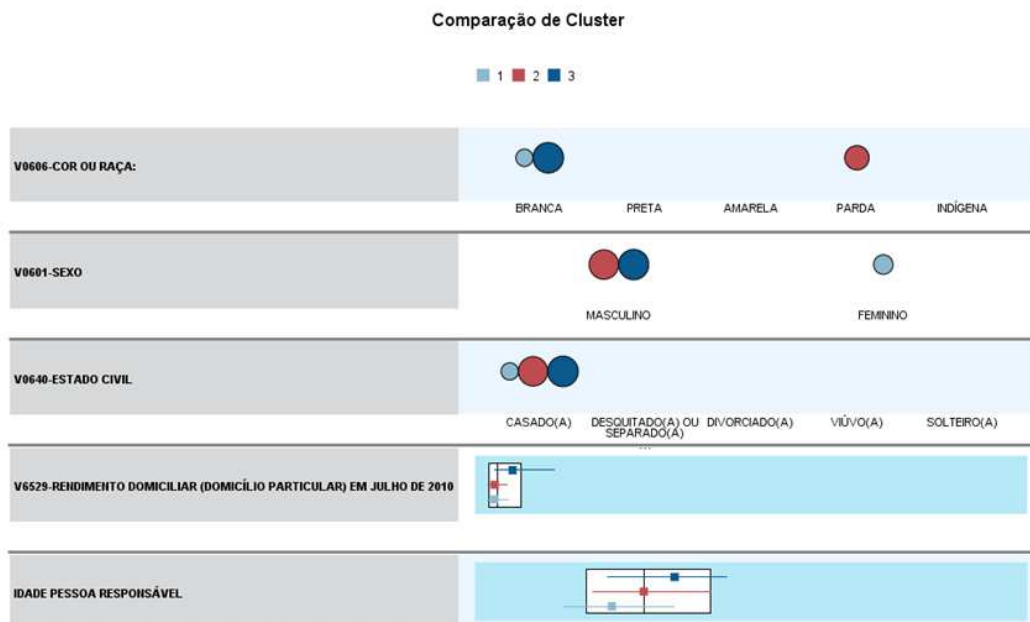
Comparação de Cluster

1 2 3

V0606-COR OU RAÇA:

BRANCA PRETA AMARELA PARDA INDÍGENA

V0601-SEXO

MASCULINO FEMININO

V0640-ESTADO CIVIL

CASADO(A) DESQUITADO(A) OU SEPARADO(A) ... DIVORCIADO(A) VIÚVO(A) SOLTEIRO(A)

V6529-RENDIMENTO DOMICILIAR (DOMICÍLIO PARTICULAR) EM JULHO DE 2010

IDADE PESSOA RESPONSÁVEL